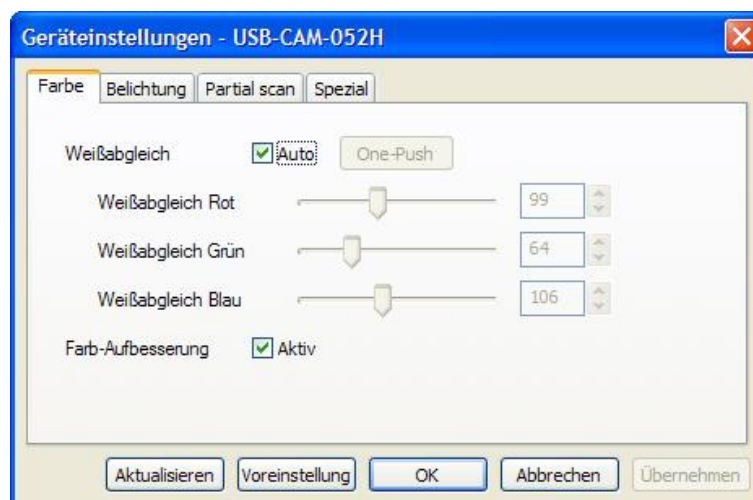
Geräteinstellungen - USB-CAM-052H

Farbe | Belichtung | Partial scan | Spezial

Weißabgleich Auto One-Push

Weißabgleich Rot 99

Weißabgleich Grün 64

Weißabgleich Blau 106

Farb-Aufbesserung Aktiv

Aktualisieren | Voreinstellung | OK | Abbrechen | Übernehmen